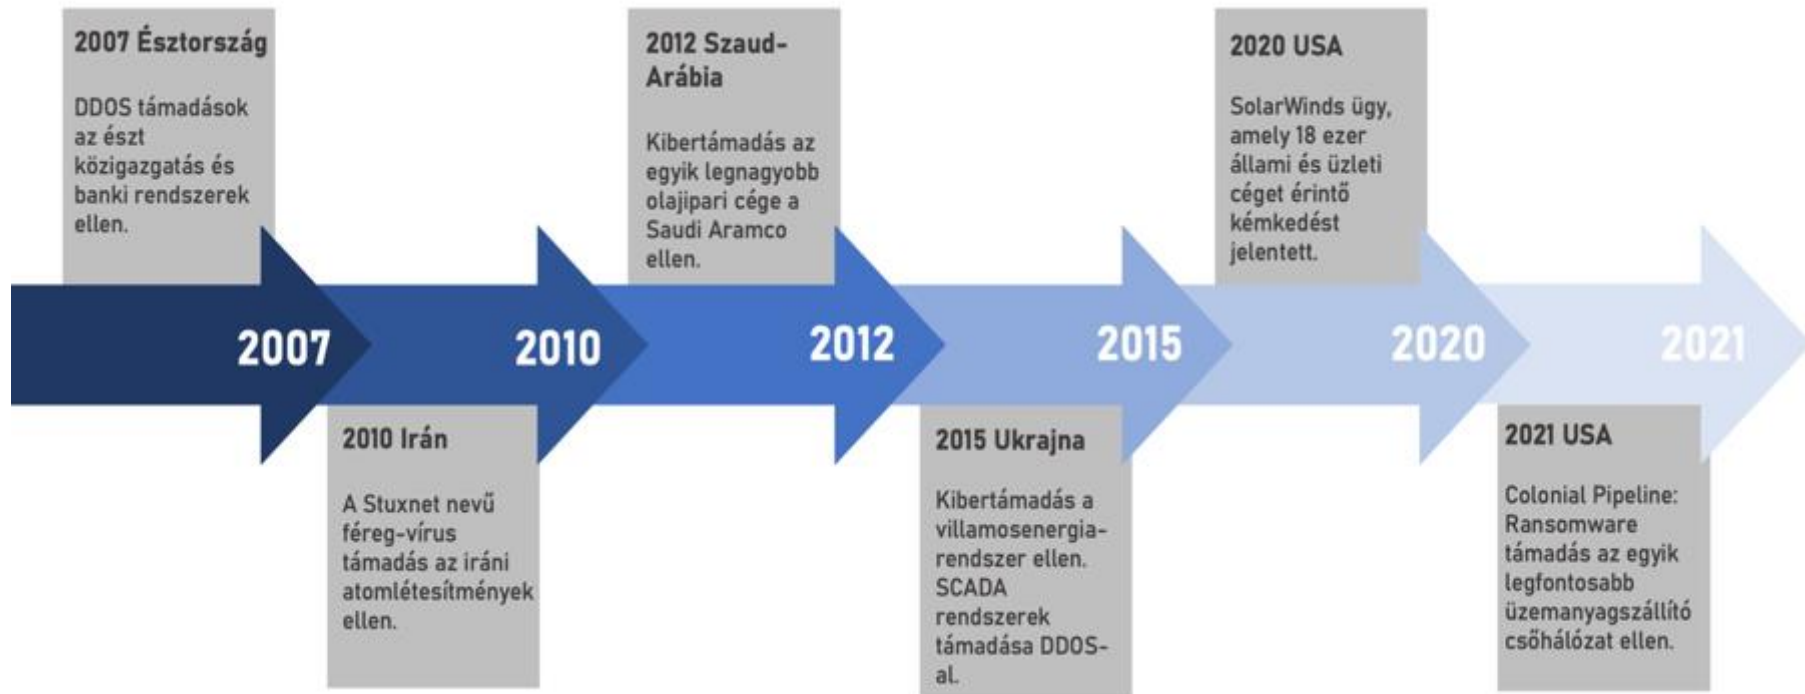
2007 Észtország

DDOS támadások az észt közigazgatás és banki rendszerek ellen.

2012 Szaud-Arábia

Kibertámadás az egyik legnagyobb olajipari cége a Saudi Aramco ellen.

2020 USA

SolarWinds ügy, amely 18 ezer állami és üzleti céget érintő kémkedést jelentett.

2007

2010

2012

2015

2020

2021

2010 Irán

A Stuxnet nevű féreg-vírus támadás az iráni atomlétesítmények ellen.

2015 Ukrajna

Kibertámadás a villamosenergia-rendszer ellen. SCADA rendszerek támadása DDOS-al.

2021 USA

Colonial Pipeline: Ransomware támadás az egyik legfontosabb üzemanyagszállító csőhálózat ellen.